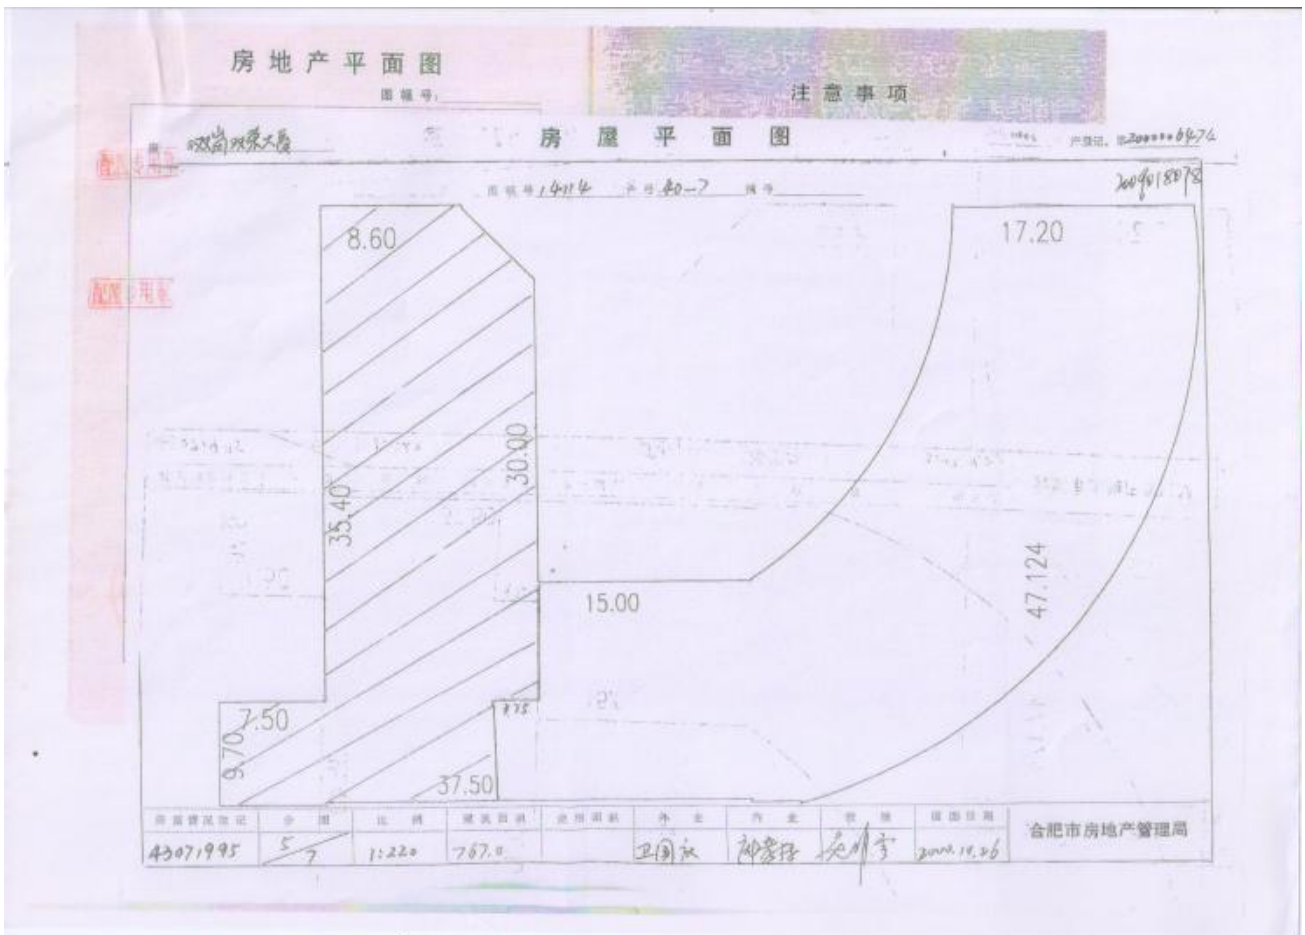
房地产平面图

图幅号:

注意事项

座 咬岗双泉大厦

房屋平面图

产籍号 2000006474

2009018078

图幅号 14114 丘号 80-7 幢号

8.60

17.20

35.40

30.00

15.00

47.124

7.50

9.70

37.50

1.75

| 房屋登记证号 | 分摊 | 比例 | 建筑面积 | 使用面积 | 外业 | 内业 | 审核 | 绘图日期 |
|---|---|---|---|---|---|---|---|---|
| 43071995 | 5/7 | 1:220 | 767.0 | | 卫国权 | 郁豪群 | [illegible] | 2000.10.26 |

合肥市房地产管理局